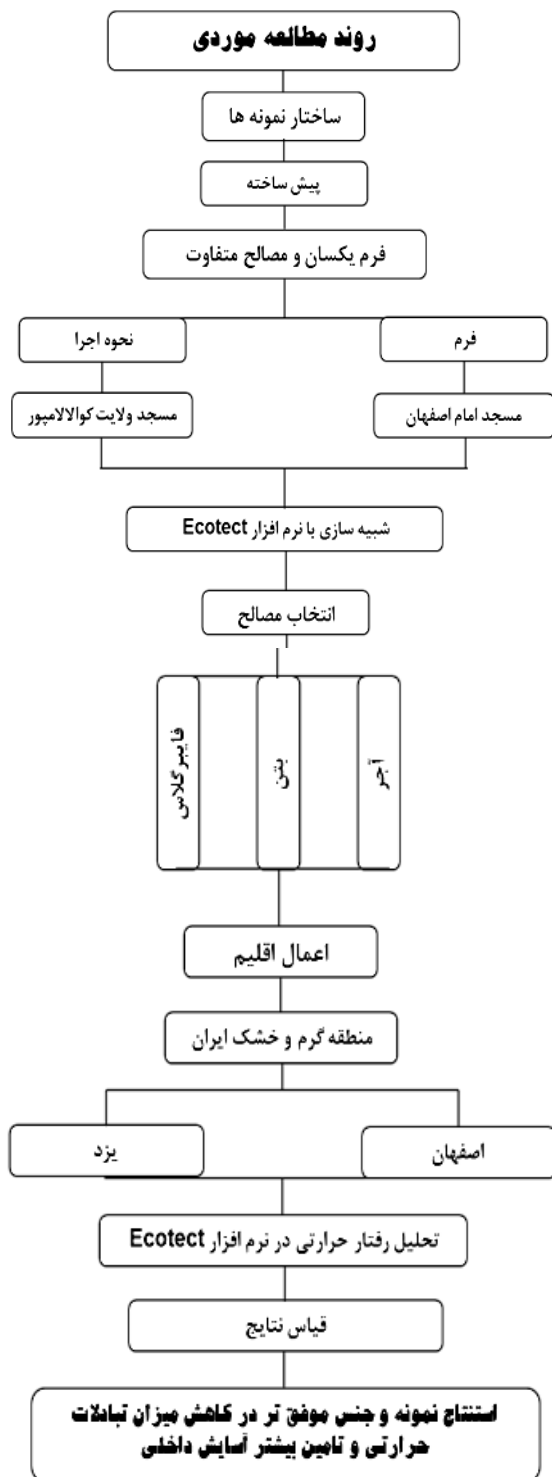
روند مطالعه موردی

ساختار نمونه ها

پیش ساخته

فرم یکسان و مصالح متفاوت

فرم

نحوه اجرا

مسجد امام اصفهان

مسجد ولایت کوالالامپور

شبیه سازی با نرم افزار Ecotect

انتخاب مصالح

آجر

بتن

فایبرگلاس

اعمال اقلیم

منطقه گرم و خشک ایران

اصفهان

یزد

تحلیل رفتار حرارتی در نرم افزار Ecotect

قیاس نتایج

استنتاج نمونه و جنس موفق تر در کاهش میزان تبادلات حرارتی و تامین بیشتر آسایش داخلی